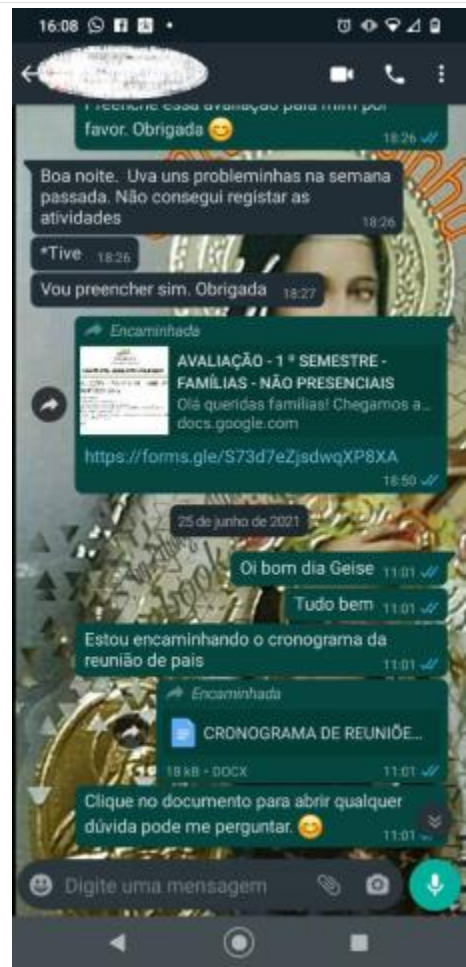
16:08

Preenche essa avaliação para mim por favor. Obrigada 😊 18:26

Boa noite. Uva uns probleminhas na semana passada. Não consegui registar as atividades 18:26

*Tive 18:26

Vou preencher sim. Obrigada 18:27

Encaminhada
AVALIAÇÃO - 1 º SEMESTRE - FAMÍLIAS - NÃO PRESENCIAIS
Olá queridas famílias! Chegamos a...
docs.google.com
https://forms.gle/S73d7eZjsdwqXP8XA 18:50

25 de junho de 2021

Oi bom dia Geise 11:01

Tudo bem 11:01

Estou encaminhando o cronograma da reunião de pais 11:01

Encaminhada
CRONOGRAMA DE REUNIÕE...
18 kB • DOCX 11:01

Clique no documento para abrir qualquer dúvida pode me perguntar. 😊 11:01

Digite uma mensagem